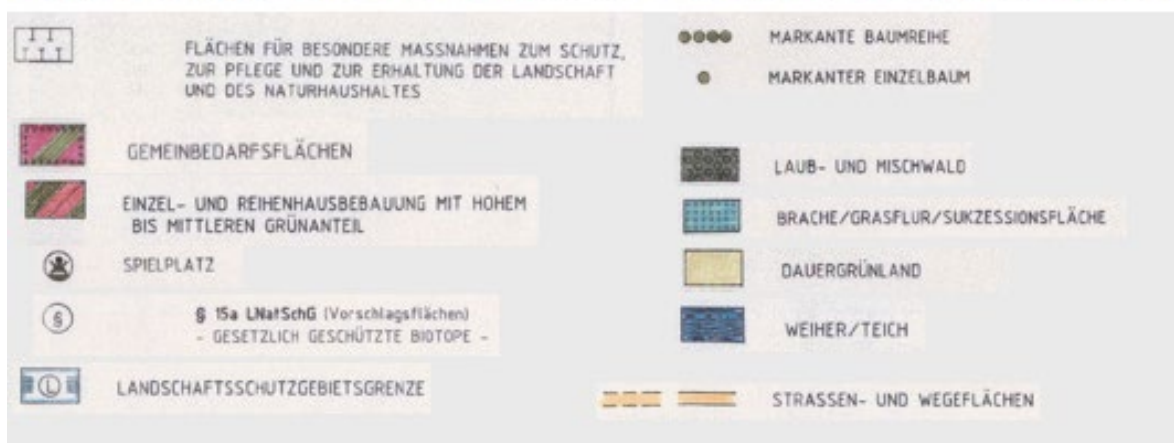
FLÄCHEN FÜR BESONDERE MASSNAHMEN ZUM SCHUTZ, ZUR PFLEGE UND ZUR ERHALTUNG DER LANDSCHAFT UND DES NATURHAUSHALTES

GEMEINBEDARFSFLÄCHEN

EINZEL- UND REIHENHAUSBEBAUUNG MIT HOHEM BIS MITTLEREN GRÜNANTEIL

SPIELPLATZ

§

§ 15a LNatSchG (Vorschlagsflächen)
- GESETZLICH GESCHÜTZTE BIOTOPE -

L

LANDSCHAFTSSCHUTZGEBIETSGRENZE

MARKANTE BAUMREIHE

MARKANTER EINZELBAUM

LAUB- UND MISCHWALD

BRACHE/GRASFLUR/SUKZESSIONSFLÄCHE

DAUERGRÜNLAND

WEIHER/TEICH

STRASSEN- UND WEGEFLÄCHEN